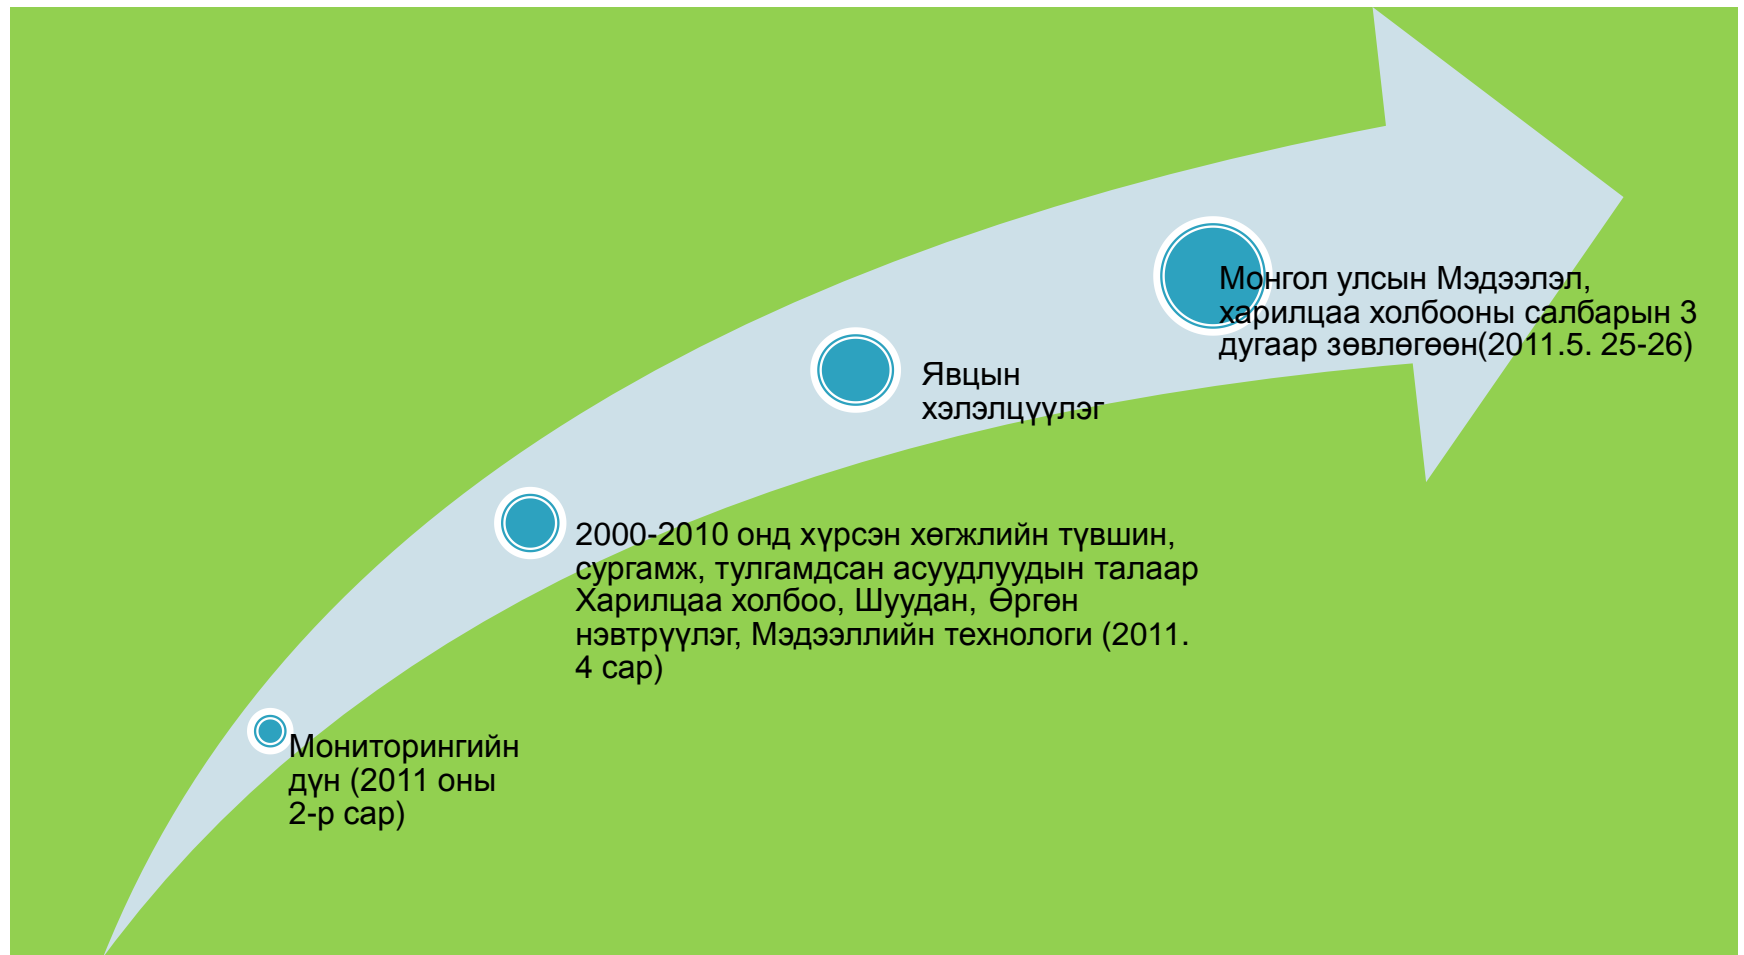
Мониторингийн дүн (2011 оны 2-р сар)

2000-2010 онд хүрсэн хөгжлийн түвшин, сургамж, тулгамдсан асуудлуудын талаар Харилцаа холбоо, Шуудан, Өргөн нэвтрүүлэг, Мэдээллийн технологи (2011. 4 сар)

Явцын хэлэлцүүлэг

Монгол улсын Мэдээлэл, харилцаа холбооны салбарын 3 дугаар зөвлөгөөн(2011.5. 25-26)